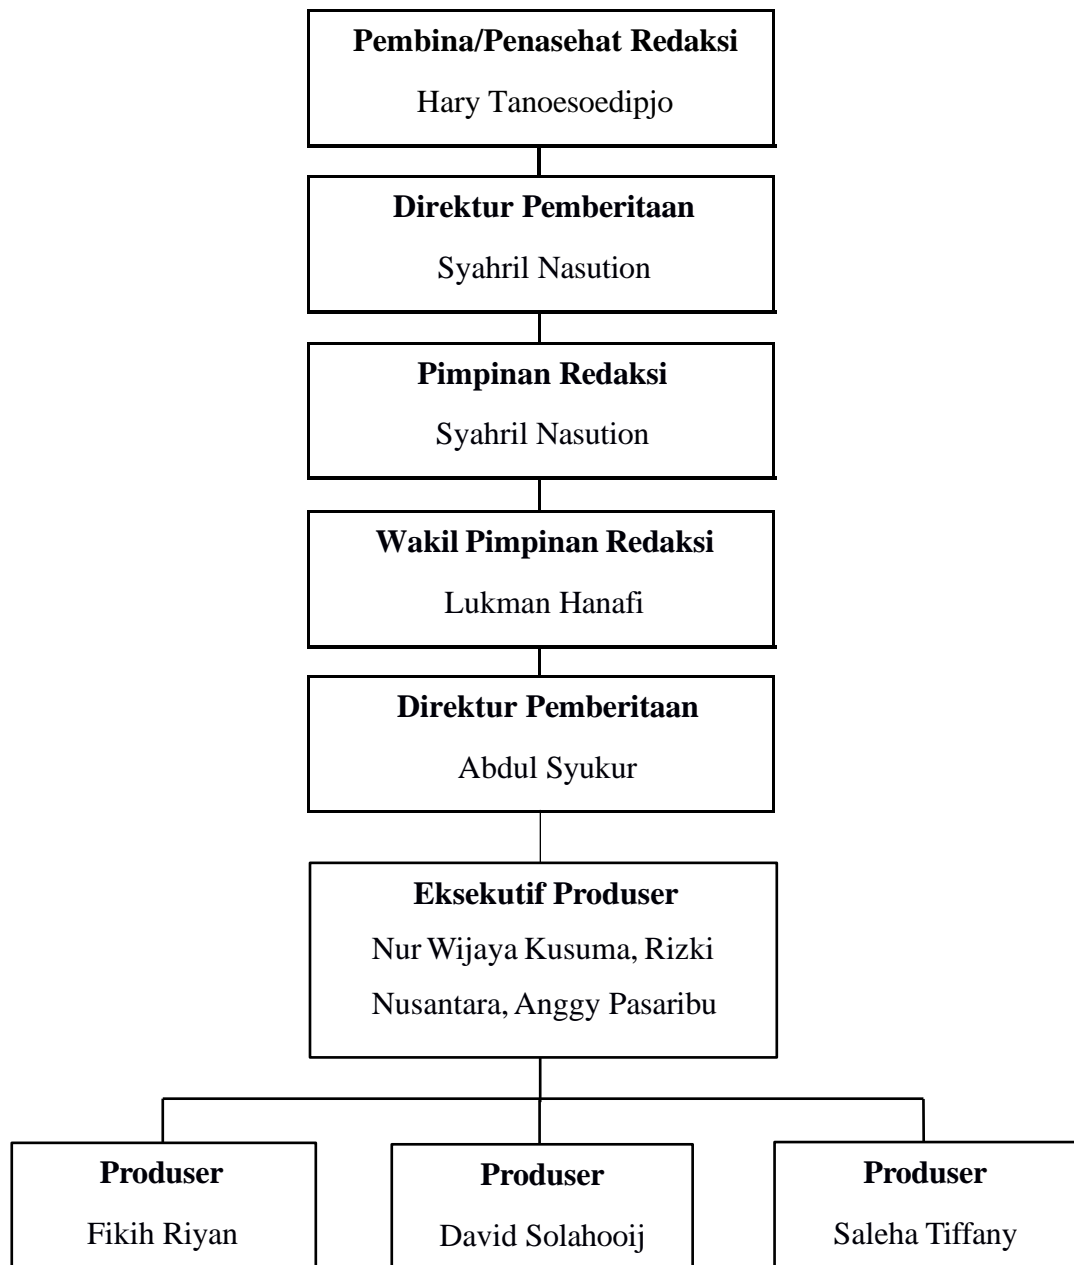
Pembina/Penasehat Redaksi
Hary Tanoesoedipjo

Direktur Pemberitaan
Syahril Nasution

Pimpinan Redaksi
Syahril Nasution

Wakil Pimpinan Redaksi
Lukman Hanafi

Direktur Pemberitaan
Abdul Syukur

Eksekutif Produser
Nur Wijaya Kusuma, Rizki Nusantara, Anggy Pasaribu

Produser
Fikih Riyan

Produser
David Solahooij

Produser
Saleha Tiffany